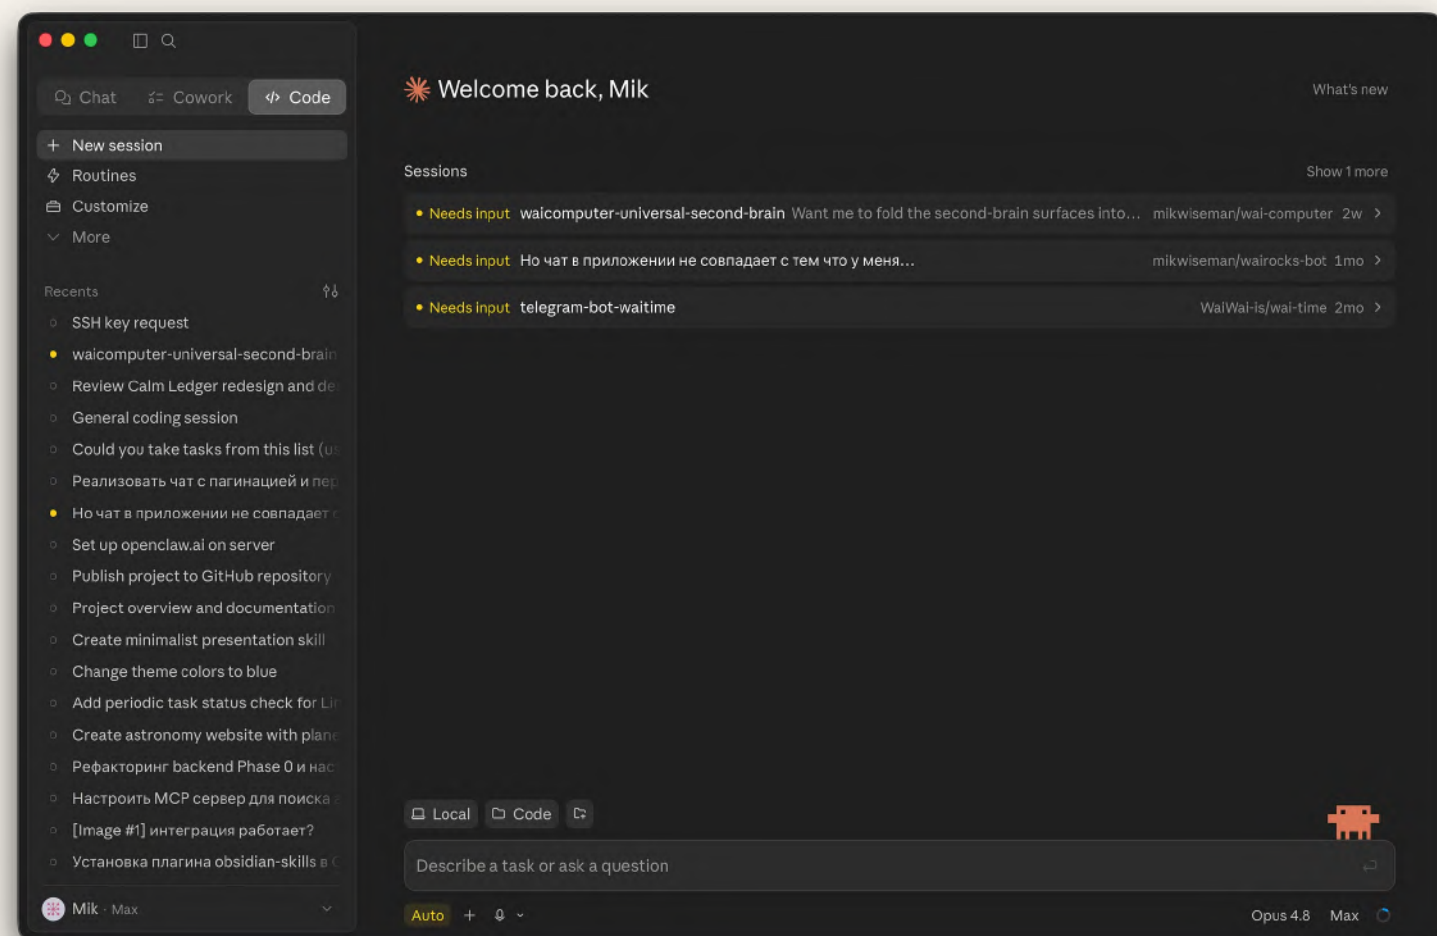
Chat Cowork Code

New session
Routines
Customize
More

Recents

SSH key request
waicomputer-universal-second-brai
Review Calm Ledger redesign and de
General coding session
Could you take tasks from this list (u
Реализовать чат с пагинацией и пе
Но чат в приложении не совпадает
Set up openclaw.ai on server
Publish project to GitHub repository
Project overview and documentation
Create minimalist presentation skill
Change theme colors to blue
Add periodic task status check for L
Create astronomy website with plan
Рефакторинг backend Phase 0 и на
Настроить MCP сервер для поиска
[Image #1] интеграция работает?
Установка плагина obsidian-skills в

Mik · Max

Welcome back, Mik

What's new

Sessions

Show 1 more

Needs input waicomputer-universal-second-brain Want me to fold the second-brain surfaces into… mikwiseman/wai-computer 2w

Needs input Но чат в приложении не совпадает с тем что у меня… mikwiseman/wairocks-bot 1mo

Needs input telegram-bot-waitime WaiWai-is/wai-time 2mo

Local Code

Describe a task or ask a question

Auto

Opus 4.8 Max